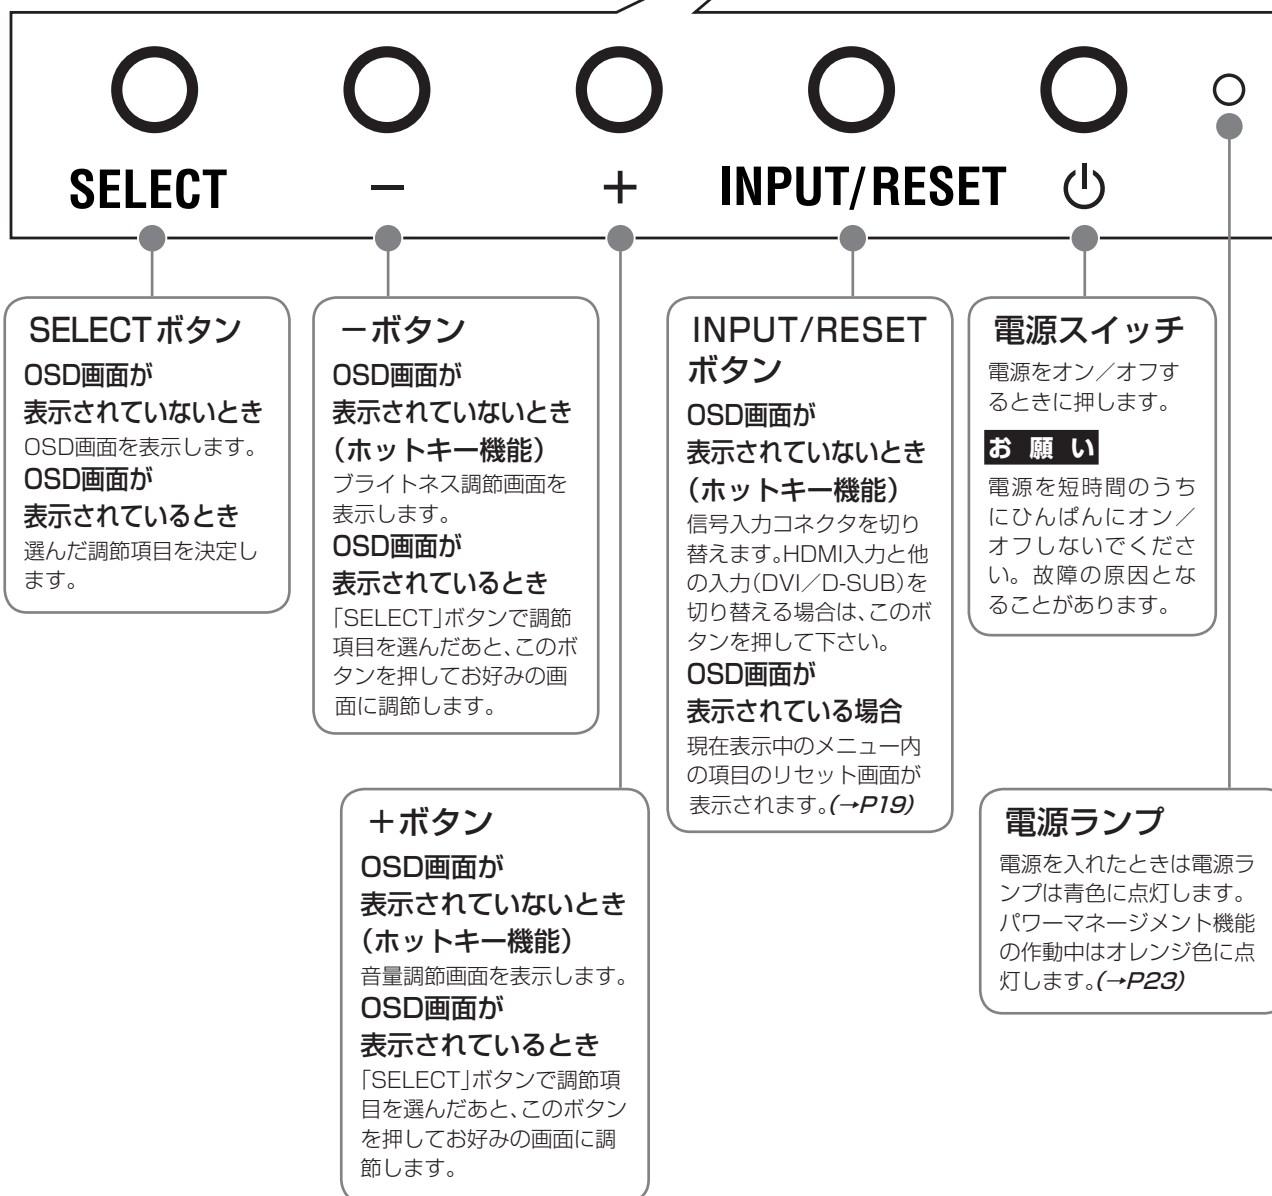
SELECT　－　＋　INPUT/RESET　⏻

SELECTボタン
OSD画面が表示されていないとき
OSD画面を表示します。
OSD画面が表示されているとき
選んだ調節項目を決定します。

－ボタン
OSD画面が表示されていないとき（ホットキー機能）
ブライトネス調節画面を表示します。
OSD画面が表示されているとき
「SELECT」ボタンで調節項目を選んだあと、このボタンを押してお好みの画面に調節します。

INPUT/RESETボタン
OSD画面が表示されていないとき（ホットキー機能）
信号入力コネクタを切り替えます。HDMI入力と他の入力(DVI／D-SUB)を切り替える場合は、このボタンを押して下さい。
OSD画面が表示されている場合
現在表示中のメニュー内の項目のリセット画面が表示されます。(→P19)

電源スイッチ
電源をオン／オフするときに押します。

お願い
電源を短時間のうちにひんぱんにオン／オフしないでください。故障の原因となることがあります。

＋ボタン
OSD画面が表示されていないとき（ホットキー機能）
音量調節画面を表示します。
OSD画面が表示されているとき
「SELECT」ボタンで調節項目を選んだあと、このボタンを押してお好みの画面に調節します。

電源ランプ
電源を入れたときは電源ランプは青色に点灯します。パワーマネージメント機能の作動中はオレンジ色に点灯します。(→P23)